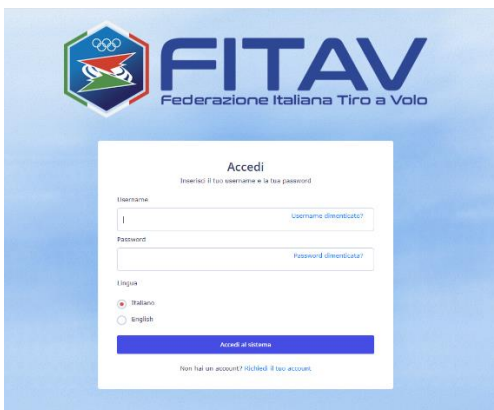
FITAV
Federazione Italiana Tiro a Volo

Accedi
Inserisci il tuo username e la tua password

Username
Username dimenticato?

Password
Password dimenticata?

Lingua
Italiano
English

Accedi al sistema

Non hai un account? Richiedi il tuo account